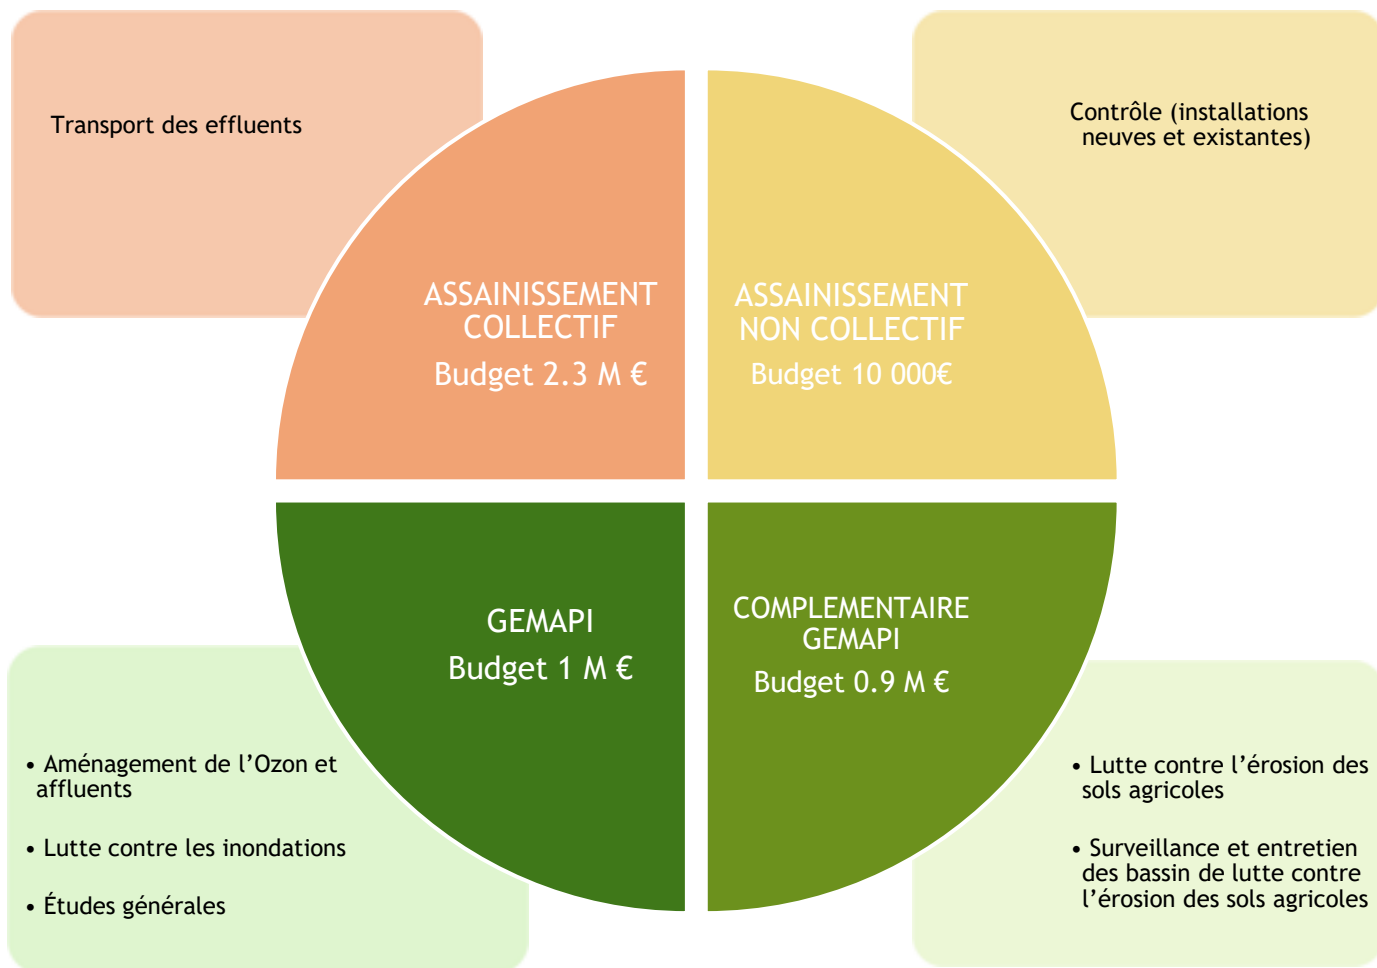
Transport des effluents

ASSAINISSEMENT COLLECTIF
Budget 2.3 M €

Contrôle (installations neuves et existantes)

ASSAINISSEMENT NON COLLECTIF
Budget 10 000€

GEMAPI
Budget 1 M €

COMPLEMENTAIRE GEMAPI
Budget 0.9 M €

• Aménagement de l'Ozon et affluents

• Lutte contre les inondations

• Études générales

• Lutte contre l'érosion des sols agricoles

• Surveillance et entretien des bassin de lutte contre l'érosion des sols agricoles